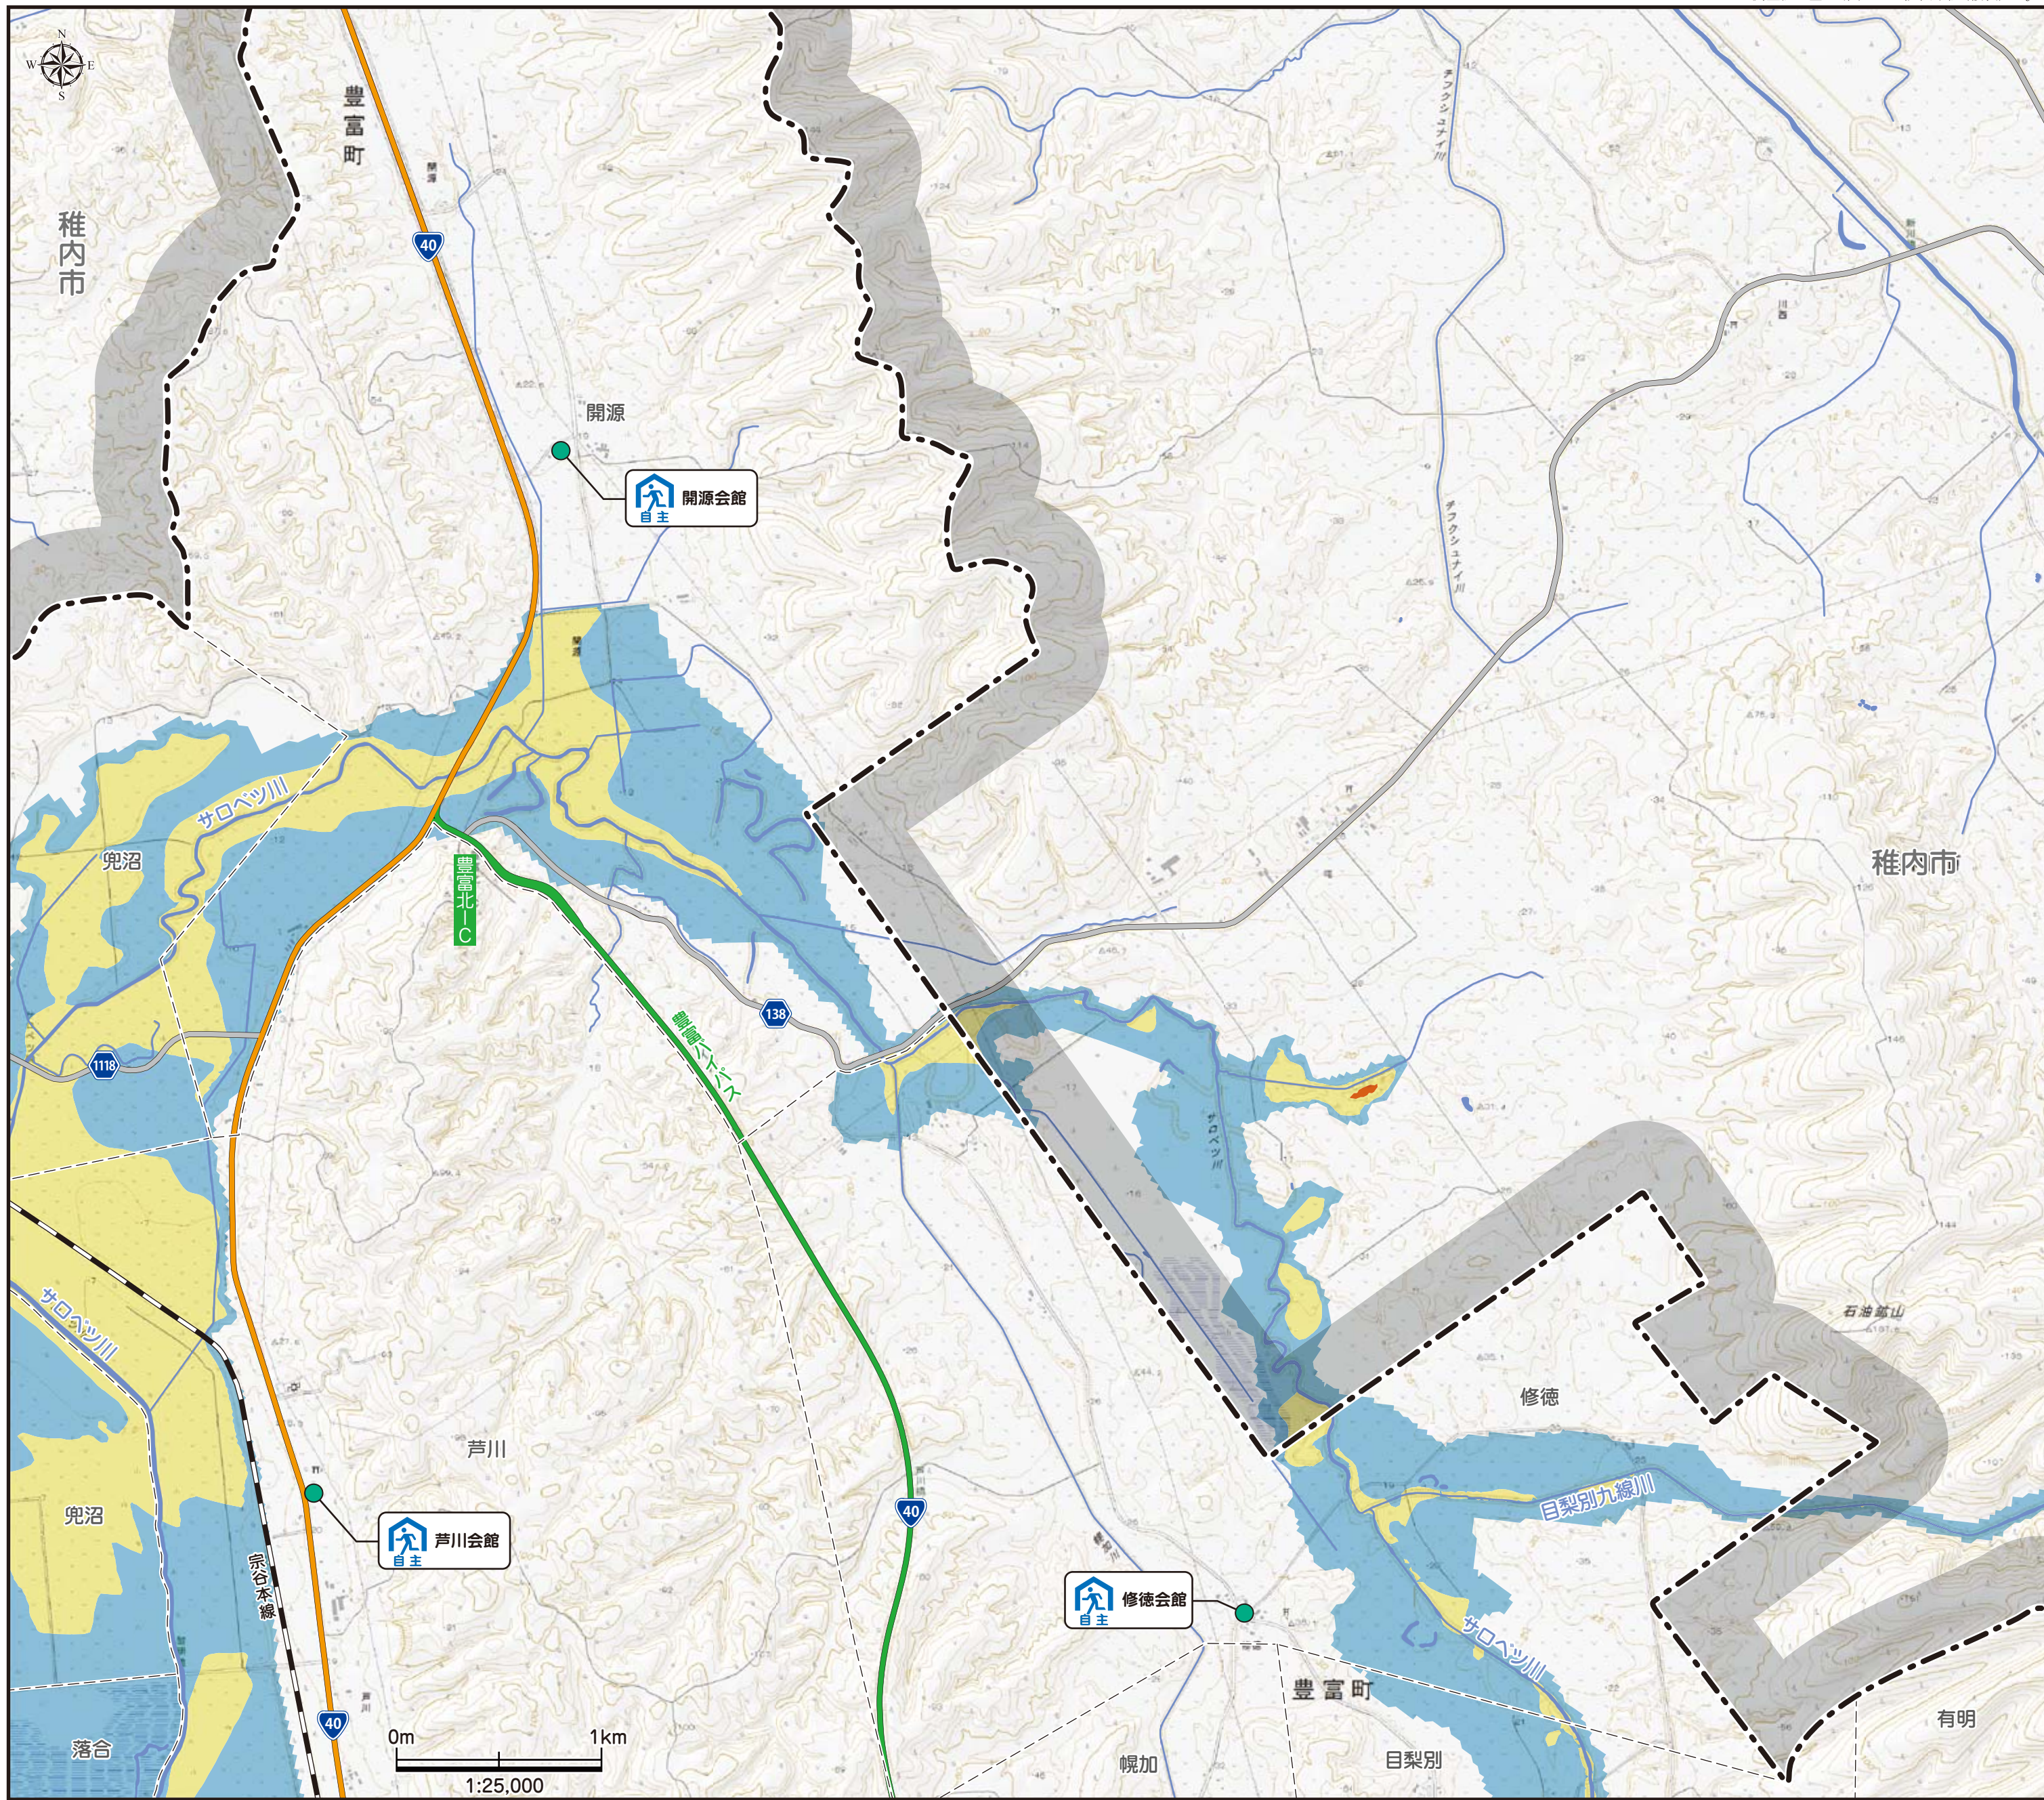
N
W E
S

豊富町

稚内市

40

開源

自主 開源会館

サロベツ川

兜沼

豊富北IC

138

豊富バイパス

1118

稚内市

石油鉱山

修徳

目梨別九線川

サロベツ川

宗谷本線

芦川

兜沼

自主 芦川会館

40

自主 修徳会館

豊富町

40

落合

0m 1km
1:25,000

幌加

目梨別

有明